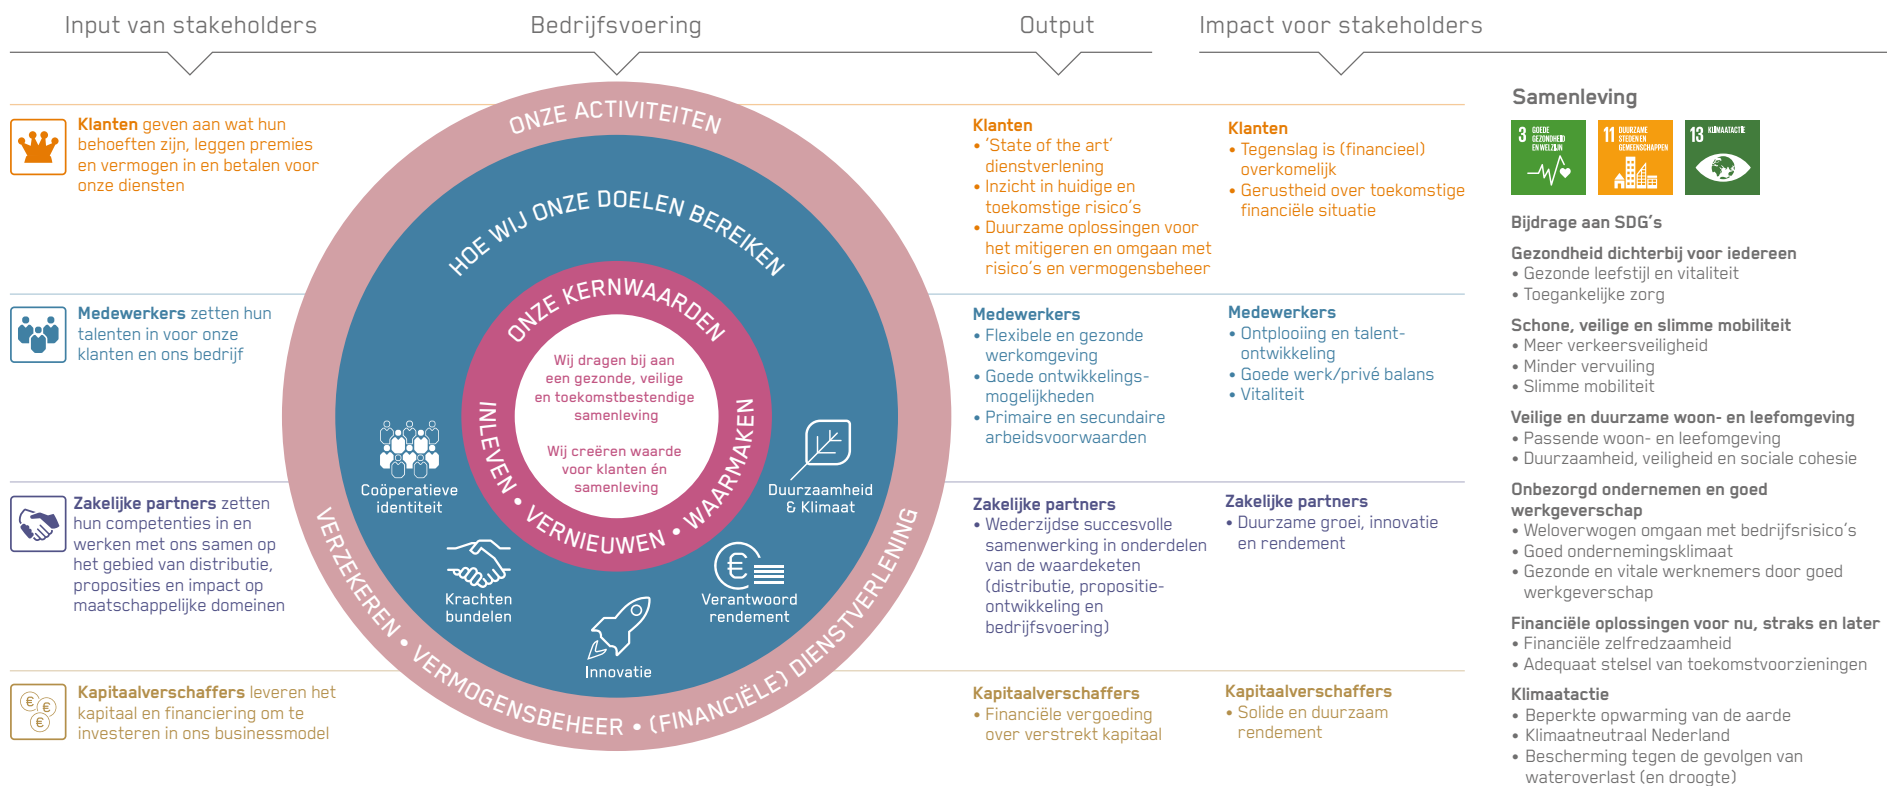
Input van stakeholders

Bedrijfsvoering

Output

Impact voor stakeholders

**Klanten** geven aan wat hun behoeften zijn, leggen premies en vermogen in en betalen voor onze diensten

**Medewerkers** zetten hun talenten in voor onze klanten en ons bedrijf

**Zakelijke partners** zetten hun competenties in en werken met ons samen op het gebied van distributie, proposities en impact op maatschappelijke domeinen

**Kapitaalverschaffers** leveren het kapitaal en financiering om te investeren in ons businessmodel

ONZE ACTIVITEITEN

HOE WIJ ONZE DOELEN BEREIKEN

ONZE KERNWAARDEN

Wij dragen bij aan een gezonde, veilige en toekomstbestendige samenleving

Wij creëren waarde voor klanten én samenleving

INLEVEN • VERNIEUWEN • WAARMAKEN

Coöperatieve identiteit

Duurzaamheid & Klimaat

Krachten bundelen

Verantwoord rendement

Innovatie

VERZEKEREN • VERMOGENSBEHEER • (FINANCIËLE) DIENSTVERLENING

**Klanten**
• ‘State of the art’ dienstverlening
• Inzicht in huidige en toekomstige risico’s
• Duurzame oplossingen voor het mitigeren en omgaan met risico’s en vermogensbeheer

**Medewerkers**
• Flexibele en gezonde werkomgeving
• Goede ontwikkelingsmogelijkheden
• Primaire en secundaire arbeidsvoorwaarden

**Zakelijke partners**
• Wederzijdse succesvolle samenwerking in onderdelen van de waardeketen (distributie, propositieontwikkeling en bedrijfsvoering)

**Kapitaalverschaffers**
• Financiële vergoeding over verstrekt kapitaal

**Klanten**
• Tegenslag is (financieel) overkomelijk
• Gerustheid over toekomstige financiële situatie

**Medewerkers**
• Ontplooiing en talentontwikkeling
• Goede werk/privé balans
• Vitaliteit

**Zakelijke partners**
• Duurzame groei, innovatie en rendement

**Kapitaalverschaffers**
• Solide en duurzaam rendement

**Samenleving**

3 GOEDE GEZONDHEID EN WELZIJN
11 DUURZAME STEDEN EN GEMEENSCHAPPEN
13 KLIMAATACTIE

**Bijdrage aan SDG’s**

**Gezondheid dichterbij voor iedereen**
• Gezonde leefstijl en vitaliteit
• Toegankelijke zorg

**Schone, veilige en slimme mobiliteit**
• Meer verkeersveiligheid
• Minder vervuiling
• Slimme mobiliteit

**Veilige en duurzame woon- en leefomgeving**
• Passende woon- en leefomgeving
• Duurzaamheid, veiligheid en sociale cohesie

**Onbezorgd ondernemen en goed werkgeverschap**
• Weloverwogen omgaan met bedrijfsrisico’s
• Goed ondernemingsklimaat
• Gezonde en vitale werknemers door goed werkgeverschap

**Financiële oplossingen voor nu, straks en later**
• Financiële zelfredzaamheid
• Adequaat stelsel van toekomstvoorzieningen

**Klimaatactie**
• Beperkte opwarming van de aarde
• Klimaatneutraal Nederland
• Bescherming tegen de gevolgen van wateroverlast (en droogte)